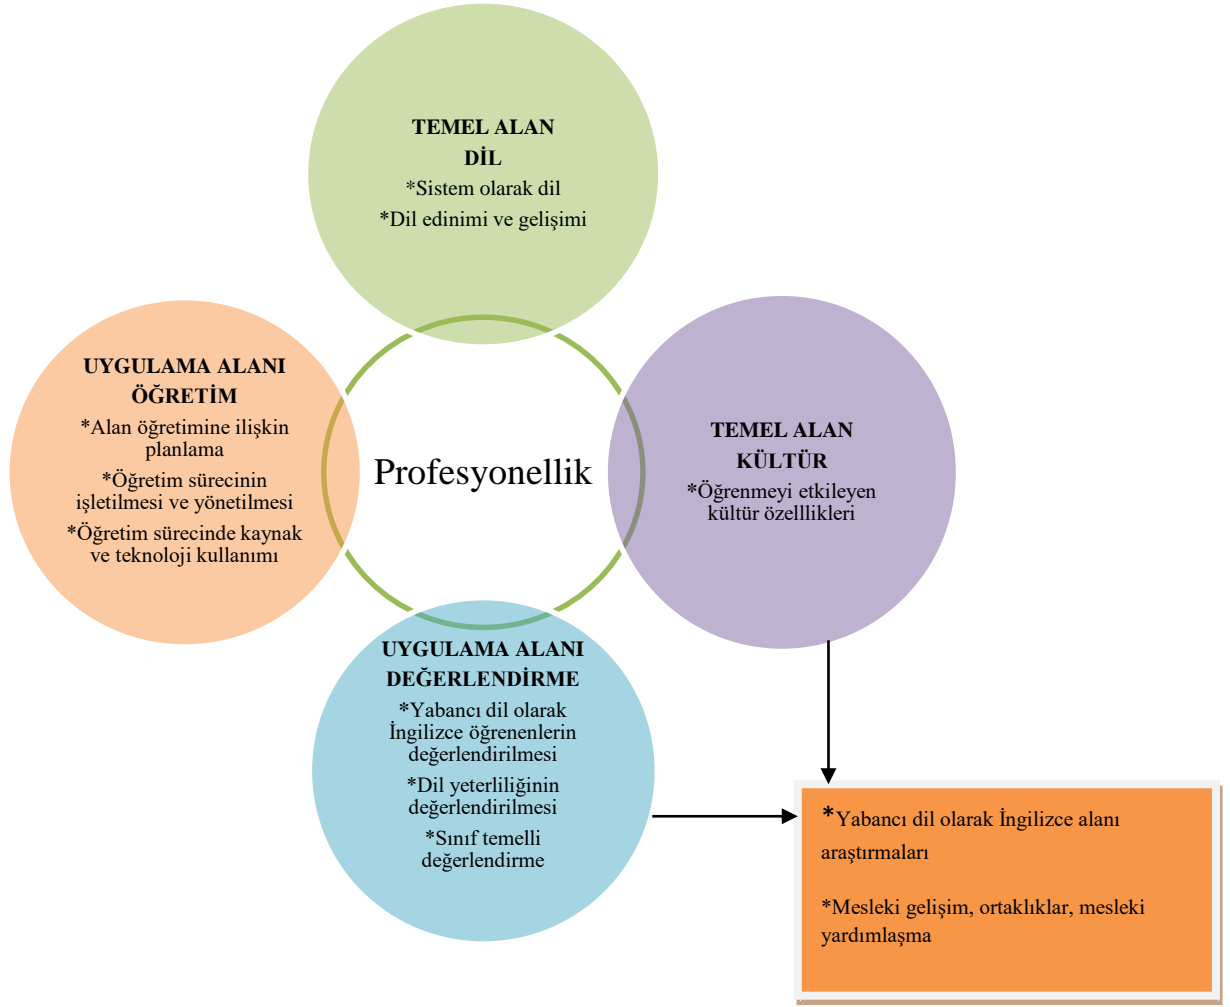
TEMEL ALAN
DİL
*Sistem olarak dil
*Dil edinimi ve gelişimi

UYGULAMA ALANI
ÖĞRETİM
*Alan öğretimine ilişkin planlama
*Öğretim sürecinin işletilmesi ve yönetilmesi
*Öğretim sürecinde kaynak ve teknoloji kullanımı

Profesyonellik

TEMEL ALAN
KÜLTÜR
*Öğrenmeyi etkileyen kültür özelllikleri

UYGULAMA ALANI
DEĞERLENDİRME
*Yabancı dil olarak İngilizce öğrenenlerin değerlendirilmesi
*Dil yeterliliğinin değerlendirilmesi
*Sınıf temelli değerlendirme

*Yabancı dil olarak İngilizce alanı araştırmaları

*Mesleki gelişim, ortaklıklar, mesleki yardımlaşma